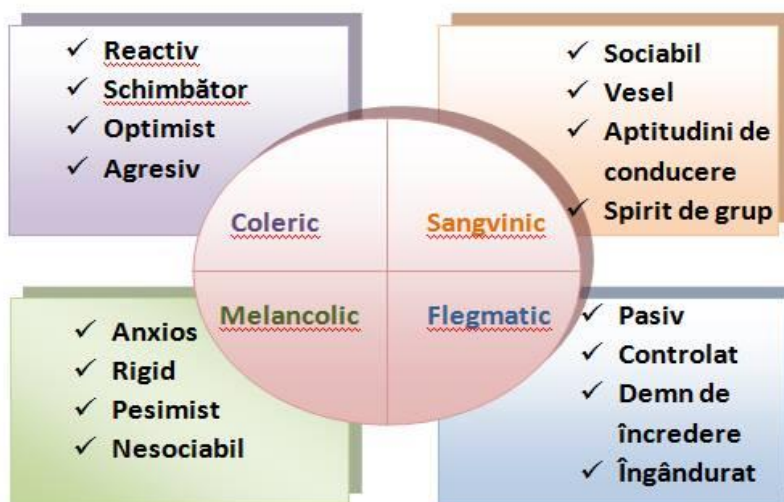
✓ Reactiv
✓ Schimbător
✓ Optimist
✓ Agresiv

✓ Sociabil
✓ Vesel
✓ Aptitudini de conducere
✓ Spirit de grup

Coleric

Sangvinic

Melancolic

Flegmatic

✓ Anxios
✓ Rigid
✓ Pesimist
✓ Nesociabil

✓ Pasiv
✓ Controlat
✓ Demn de încredere
✓ Îngândurat